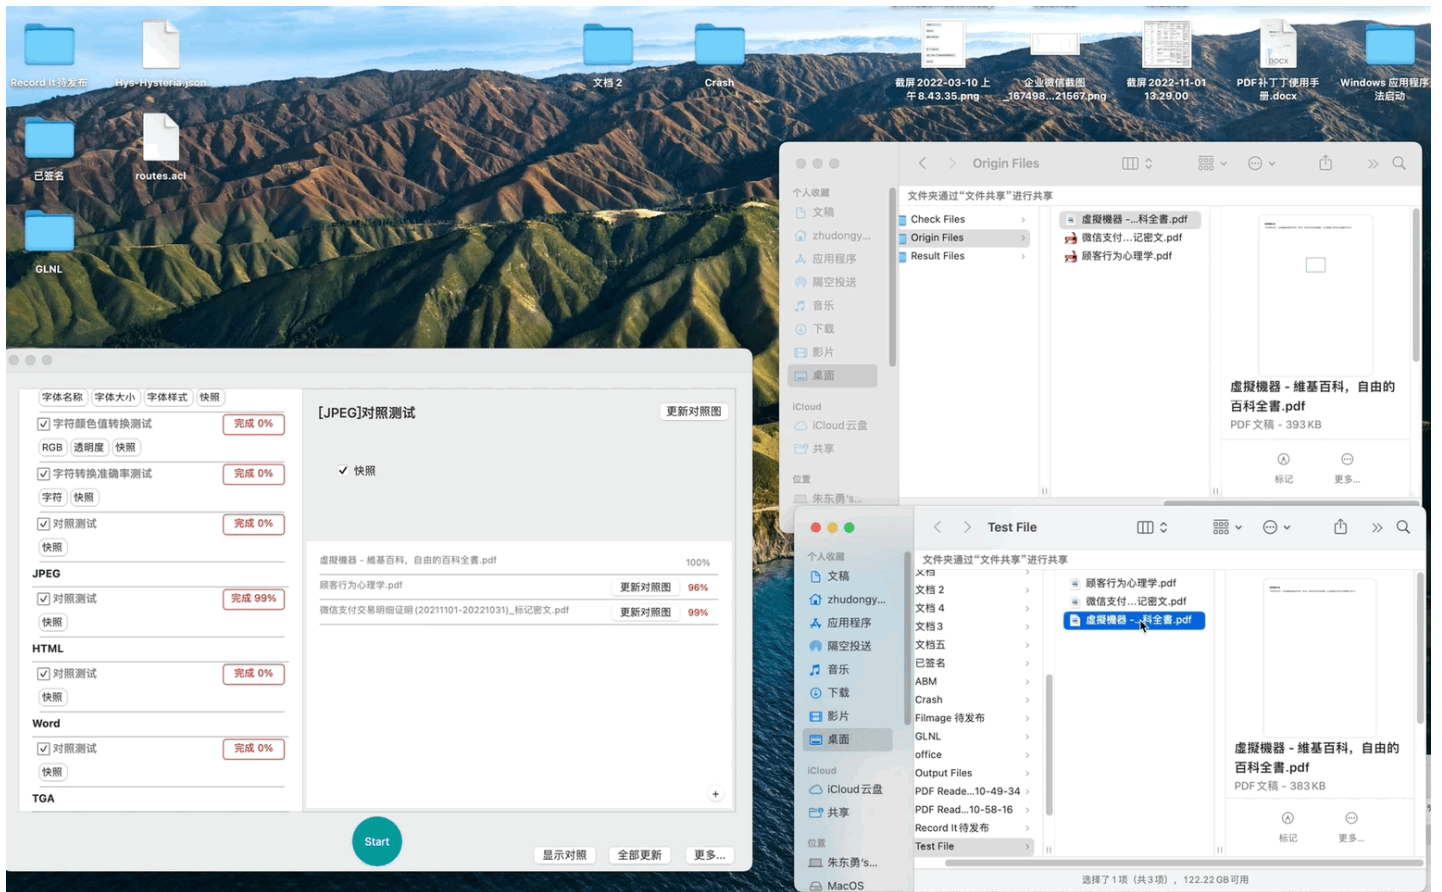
Record It待发布
Hys-Hysteria.json
文档 2
Crash
截屏 2022-03-10 上午8.43.35.png
企业微信截图_167498...21567.png
截屏 2022-11-01 13.29.00
PDF补丁丁使用手册.docx
Windows 应用程序法启动
已签名
routes.acl
GLNL

Origin Files
个人收藏
文稿
zhudongy...
应用程序
隔空投送
音乐
下载
影片
桌面
iCloud
iCloud 云盘
共享
位置
朱东勇's...
文件夹通过"文件共享"进行共享
Check Files
Origin Files
Result Files
虛擬機器 -...科全書.pdf
微信支付...记密文.pdf
顾客行为心理学.pdf
虛擬機器 - 維基百科，自由的百科全書.pdf
PDF文稿 - 393 KB
标记
更多...

字体名称 字体大小 字体样式 快照
字符颜色值转换测试 完成 0%
RGB 透明度 快照
字符转换准确率测试 完成 0%
字符 快照
对照测试 完成 0%
快照
JPEG
对照测试 完成 99%
快照
HTML
对照测试 完成 0%
快照
Word
对照测试 完成 0%
快照
TGA
[JPEG]对照测试
更新对照图
快照
虛擬機器 - 維基百科，自由的百科全書.pdf 100%
顾客行为心理学.pdf 更新对照图 96%
微信支付交易明细证明(20211101-20221031)_标记密文.pdf 更新对照图 99%
+
Start
显示对照
全部更新
更多...

Test File
个人收藏
文稿
zhudongy...
应用程序
隔空投送
音乐
下载
影片
桌面
iCloud
iCloud 云盘
共享
位置
朱东勇's...
MacOS
文件夹通过"文件共享"进行共享
文档
文档 2
文档 4
文档 3
文档五
已签名
ABM
Crash
Filmage 待发布
GLNL
office
Output Files
PDF Reade...10-49-34
PDF Read...10-58-16
Record It待发布
Test File
顾客行为心理学.pdf
微信支付...记密文.pdf
虛擬機器 -...科全書.pdf
虛擬機器 - 維基百科，自由的百科全書.pdf
PDF文稿 - 383 KB
标记
更多...
选择了1项（共3项），122.22 GB可用